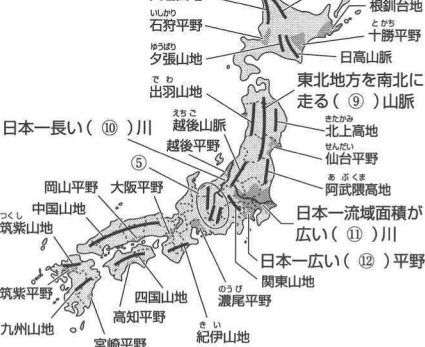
根釧台地
いしかり
石狩平野
とかち
十勝平野
ゆうばり
夕張山地
日高山脈
でわ
出羽山地
東北地方を南北に走る（ ⑨ ）山脈
えちご
越後山脈
きたかみ
北上高地
日本一長い（ ⑩ ）川
越後平野
せんだい
仙台平野
⑤
あぶくま
阿武隈高地
岡山平野
大阪平野
中国山地
つくし
筑紫山地
日本一流域面積が広い（ ⑪ ）川
日本一広い（ ⑫ ）平野
関東山地
筑紫平野
四国山地
のうび
濃尾平野
高知平野
九州山地
きい
紀伊山地
宮崎平野